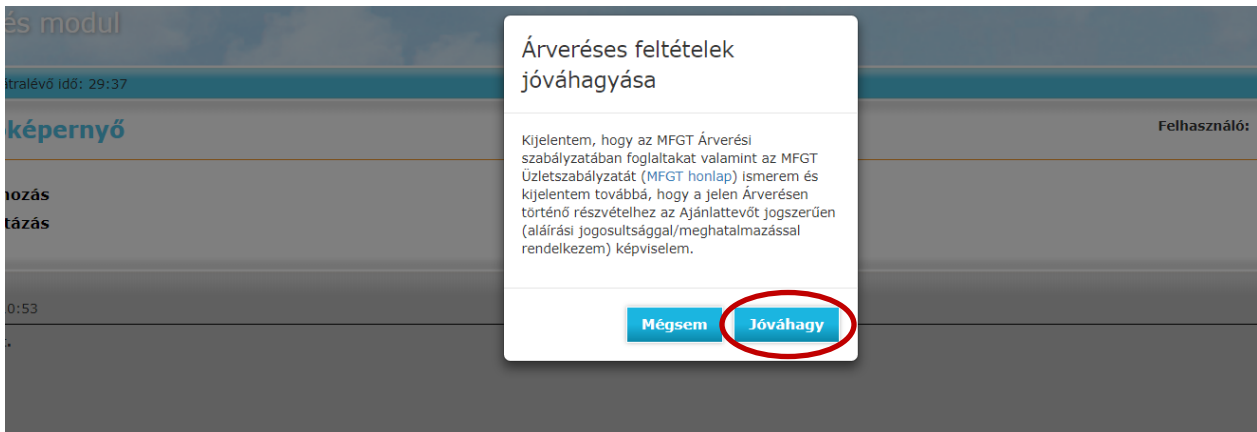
és modul

htralévő idő: 29:37

képernyő

Felhasználó:

nozás

tázás

0:53

Árveréses feltételek jóváhagyása

Kijelentem, hogy az MFGT Árverési szabályzatában foglaltakat valamint az MFGT Üzletszabályzatát (MFGT honlap) ismerem és kijelentem továbbá, hogy a jelen Árverésen történő részvételhez az Ajánlattevőt jogszerűen (aláírási jogosultsággal/meghatalmazással rendelkezem) képviselem.

Mégsem

Jóváhagy